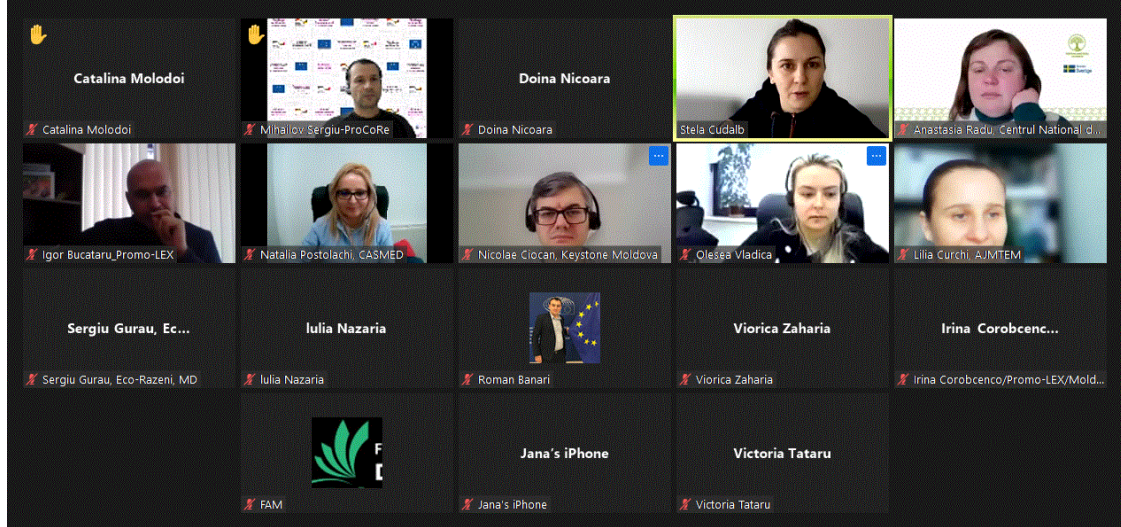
Catalina Molodoi
Catalina Molodoi

Mihailov Sergiu-ProCoRe

Doina Nicoara
Doina Nicoara

Stela Cudalb

Anastasia Radu, Centrul National d

Igor Bucataru_Promo-LEX

Natalia Postolachi, CASMED

Nicolae Ciocan, Keystone Moldova

Olesea Vladica

Lilia Curchi, AJMTEM

Sergiu Gurau, Ec...
Sergiu Gurau, Eco-Razeni, MD

Iulia Nazaria
Iulia Nazaria

Roman Banari

Viorica Zaharia
Viorica Zaharia

Irina Corobcenc...
Irina Corobcenco/Promo-LEX/Mold...

FAM

Jana's iPhone
Jana's iPhone

Victoria Tataru
Victoria Tataru